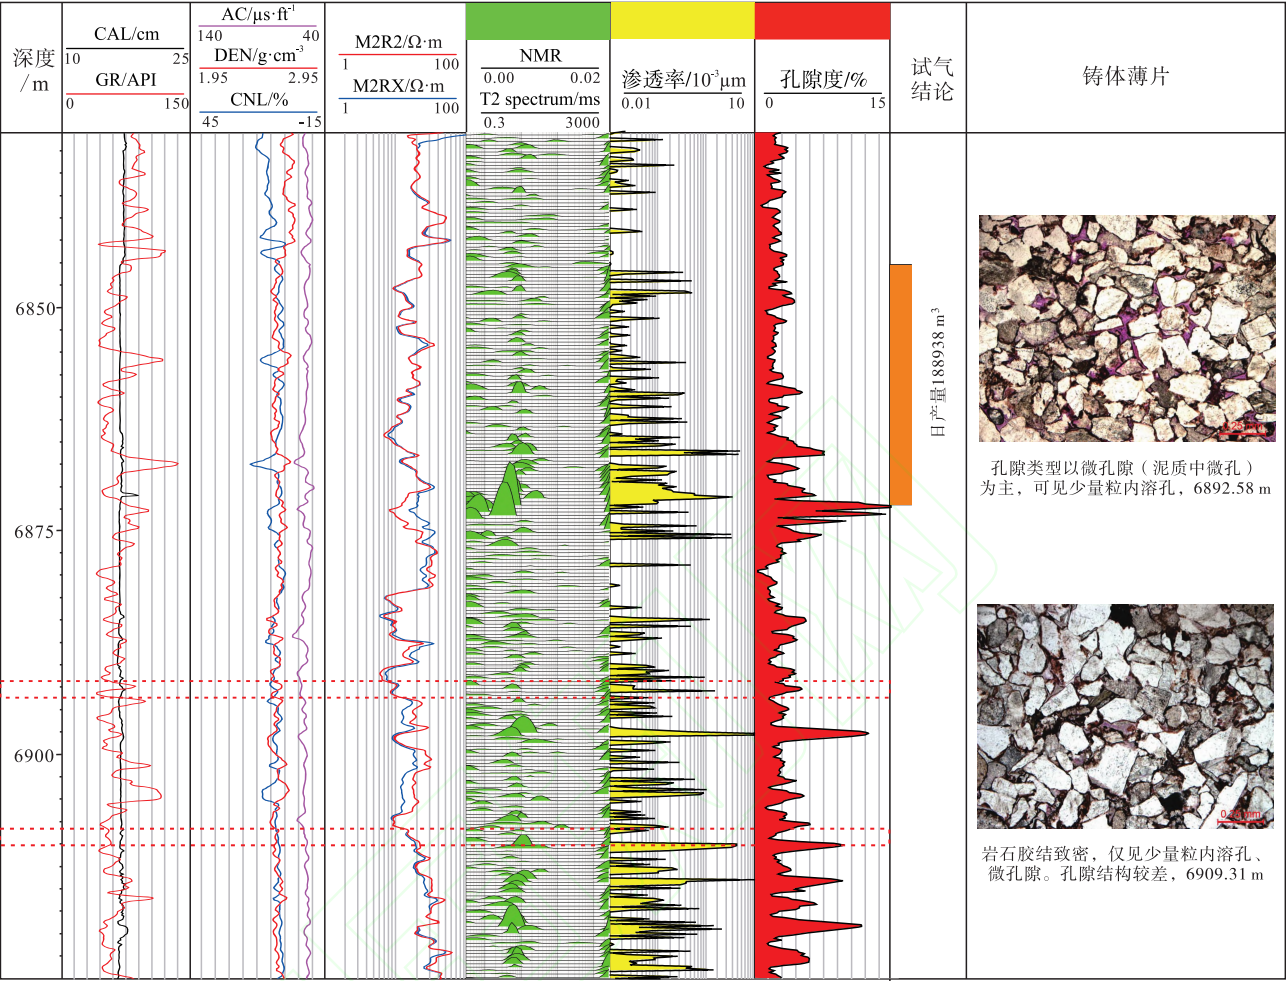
| 深度/m | CAL/cm 10 25 GR/API 0 150 | AC/μs·ft$^{-1}$ 140 40 DEN/g·cm$^{-3}$ 1.95 2.95 CNL/% 45 -15 | M2R2/Ω·m 1 100 M2RX/Ω·m 1 100 | NMR 0.00 0.02 T2 spectrum/ms 0.3 3000 | 渗透率/$10^{-3}$μm 0.01 10 | 孔隙度/% 0 15 | 试气结论 | 铸体薄片 |
|---|---|---|---|---|---|---|---|---|
| 6850 6875 6900 | | | | | | | 日产量188938 m$^3$ | 孔隙类型以微孔隙（泥质中微孔）为主，可见少量粒内溶孔，6892.58 m 岩石胶结致密，仅见少量粒内溶孔、微孔隙。孔隙结构较差，6909.31 m |